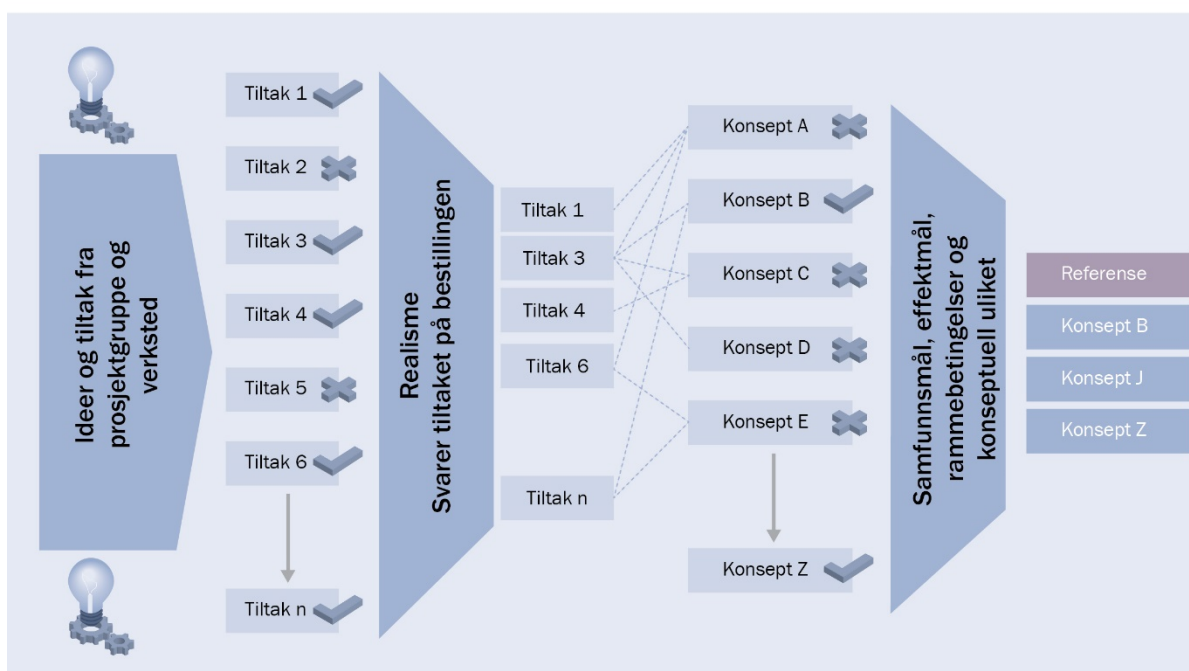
Ideer og tiltak fra prosjektgruppe og verksted

Tiltak 1
Tiltak 2
Tiltak 3
Tiltak 4
Tiltak 5
Tiltak 6
Tiltak n

Realisme
Svarer tiltaket på bestillingen

Tiltak 1
Tiltak 3
Tiltak 4
Tiltak 6
Tiltak n

Konsept A
Konsept B
Konsept C
Konsept D
Konsept E
Konsept Z

Samfunnsmål, effektmål, rammebetingelser og konseptuell uliket

Referense
Konsept B
Konsept J
Konsept Z